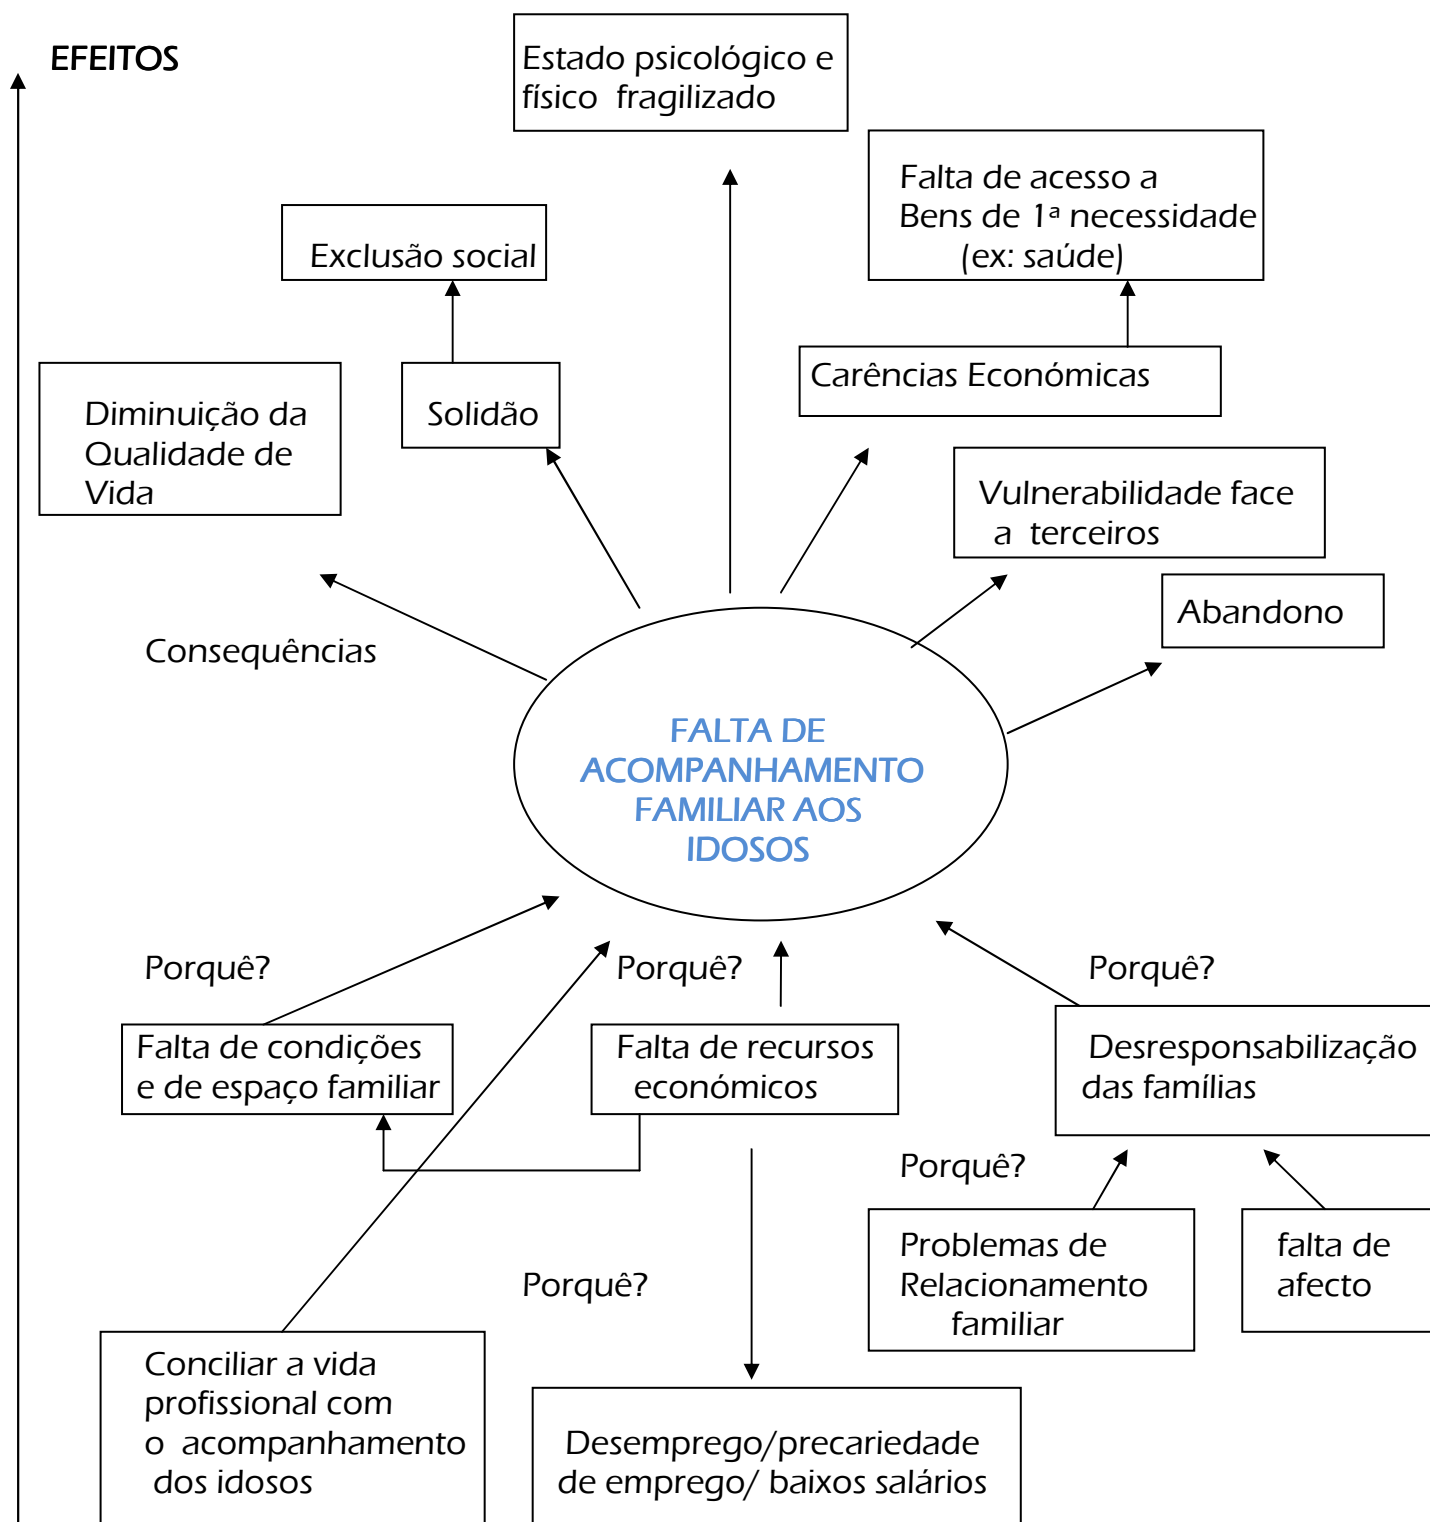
EFEITOS

Estado psicológico e físico fragilizado

Falta de acesso a Bens de 1ª necessidade (ex: saúde)

Exclusão social

Carências Económicas

Diminuição da Qualidade de Vida

Solidão

Vulnerabilidade face a terceiros

Abandono

Consequências

FALTA DE ACOMPANHAMENTO FAMILIAR AOS IDOSOS

Porquê?

Porquê?

Porquê?

Falta de condições e de espaço familiar

Falta de recursos económicos

Desresponsabilização das famílias

Porquê?

Problemas de Relacionamento familiar

falta de afecto

Porquê?

Conciliar a vida profissional com o acompanhamento dos idosos

Desemprego/precariedade de emprego/ baixos salários